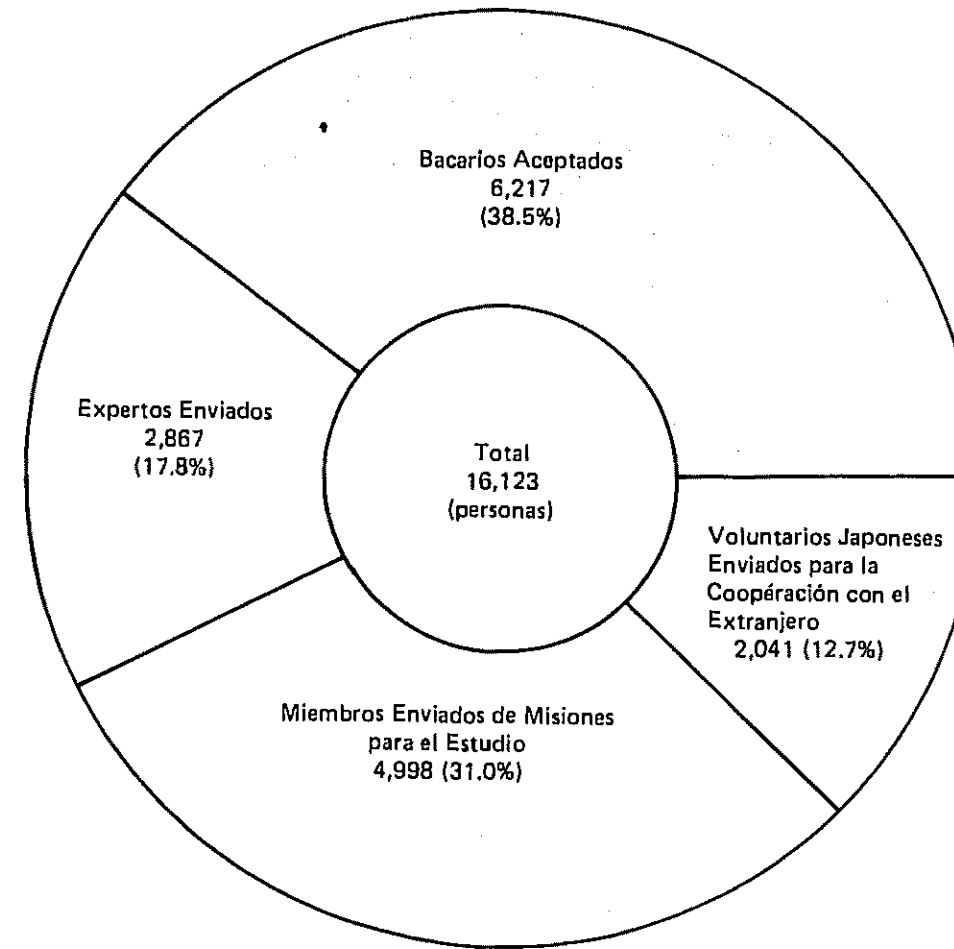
Bacarios Aceptados
6,217
(38.5%)

Expertos Enviados
2,867
(17.8%)

Total
16,123
(personas)

Voluntarios Japoneses Enviados para la Coopéración con el Extranjero
2,041 (12.7%)

Miembros Enviados de Misiones para el Estudio
4,998 (31.0%)